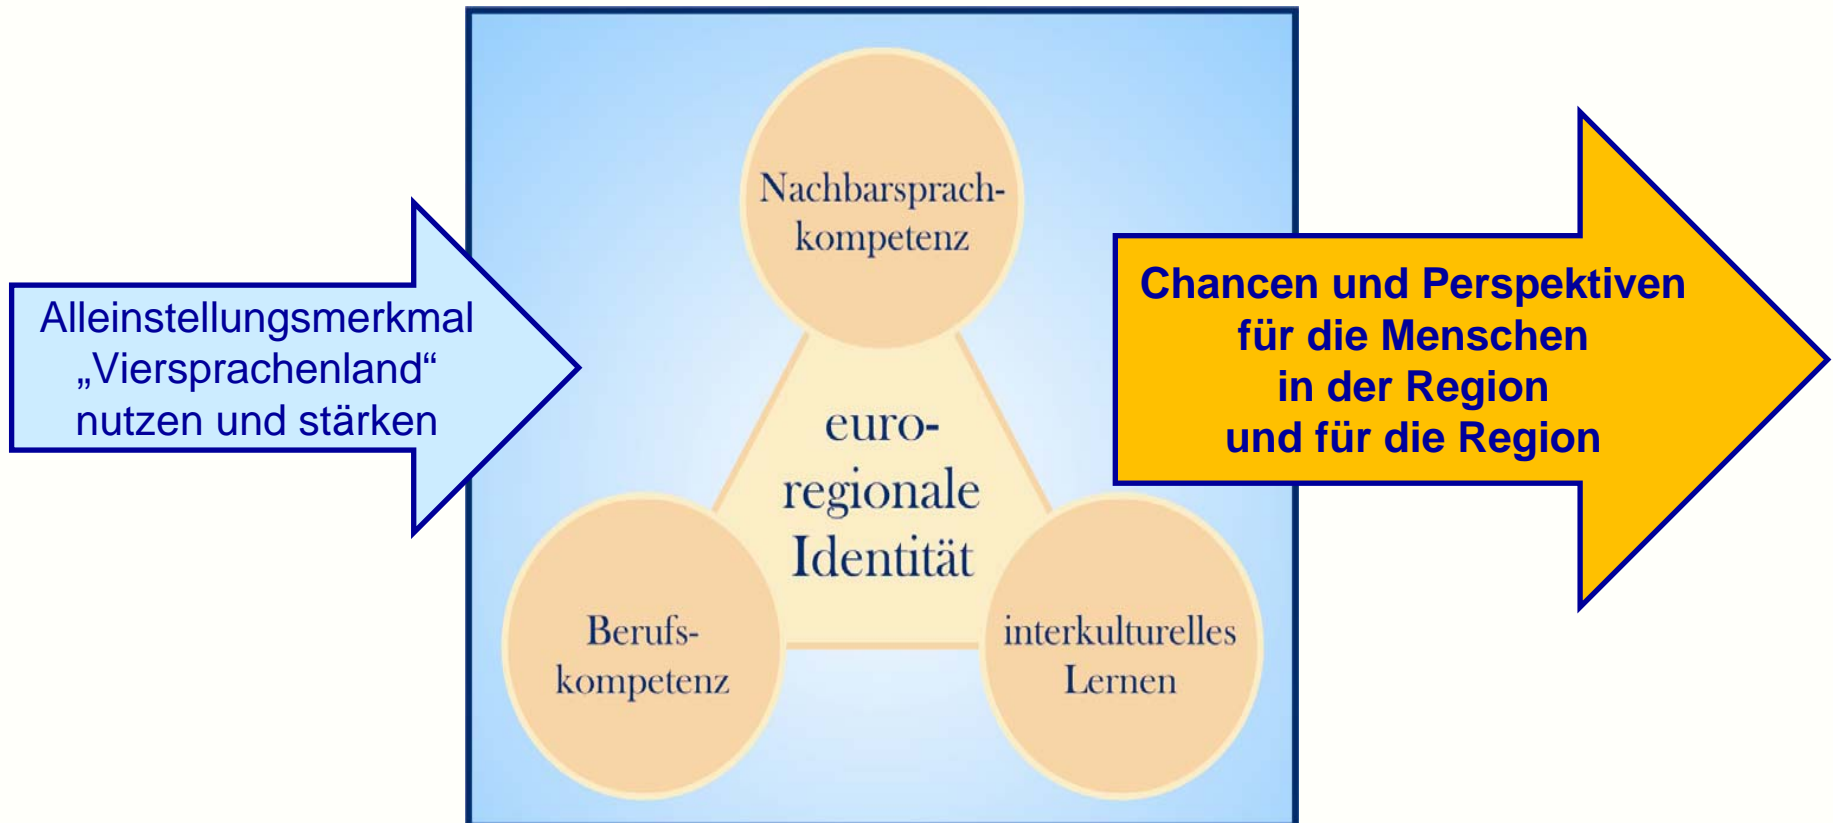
Alleinstellungsmerkmal „Viersprachenland“ nutzen und stärken

Nachbarsprachkompetenz

euroregionale Identität

Berufskompetenz

interkulturelles Lernen

Chancen und Perspektiven für die Menschen in der Region und für die Region